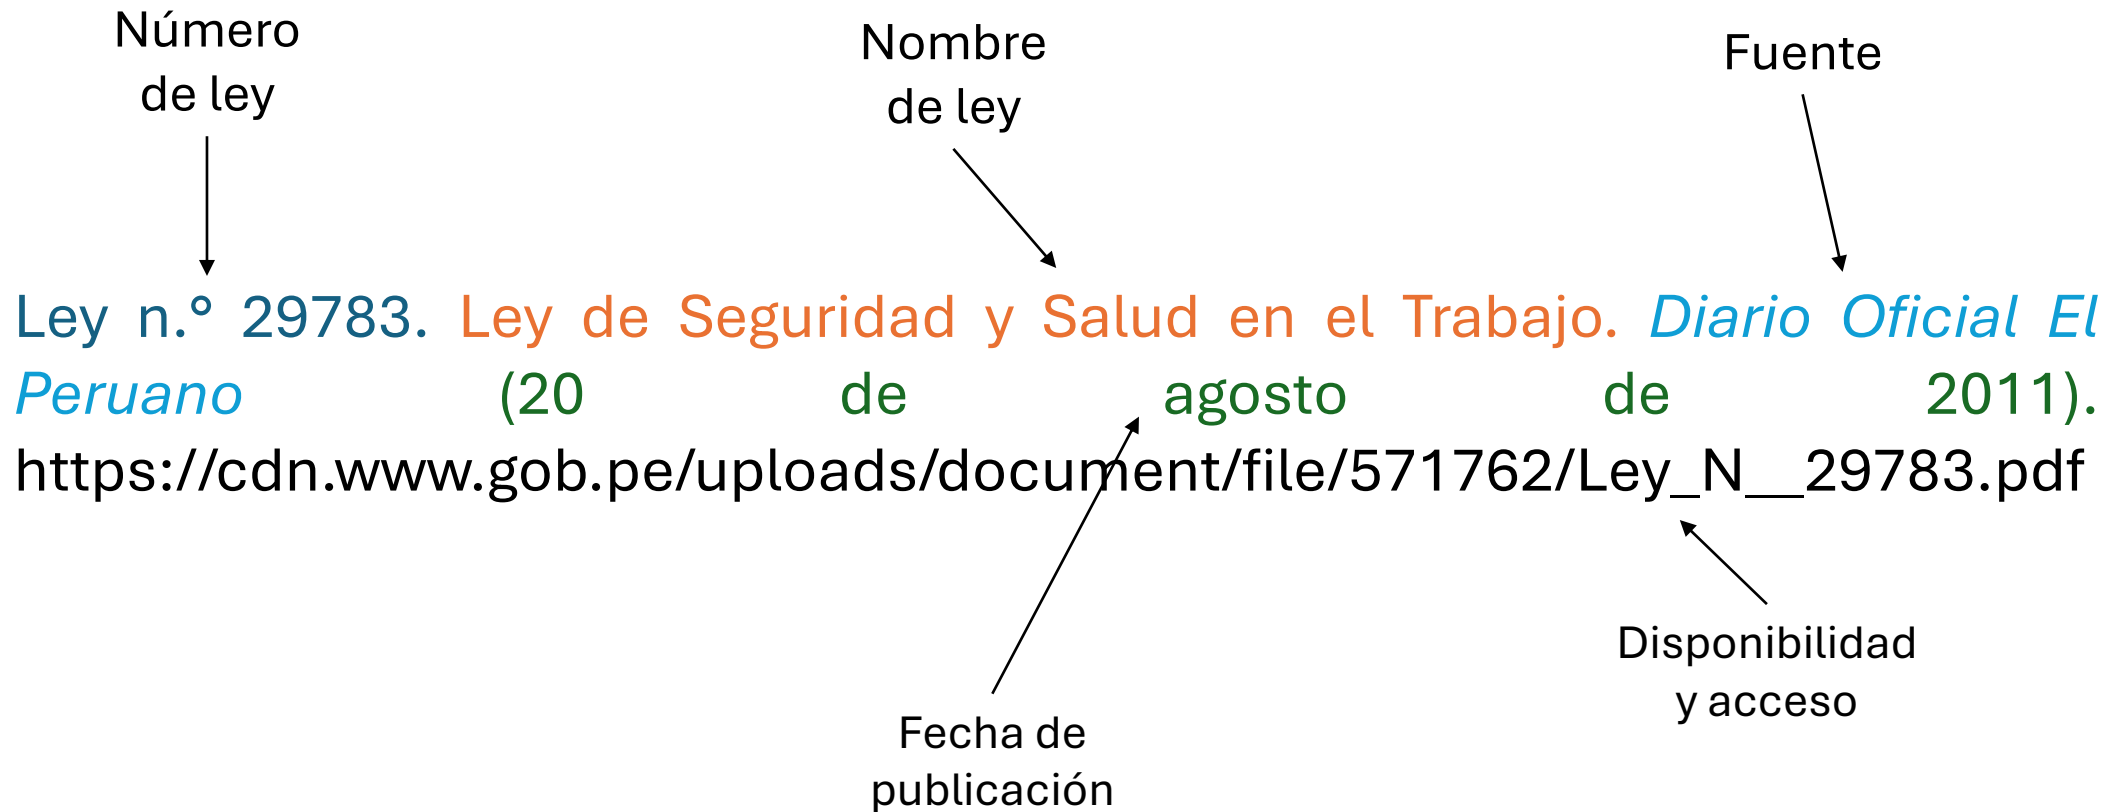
Número de ley

Nombre de ley

Fuente

Ley n.° 29783. Ley de Seguridad y Salud en el Trabajo. *Diario Oficial El Peruano* (20 de agosto de 2011). https://cdn.www.gob.pe/uploads/document/file/571762/Ley_N__29783.pdf

Fecha de publicación

Disponibilidad y acceso